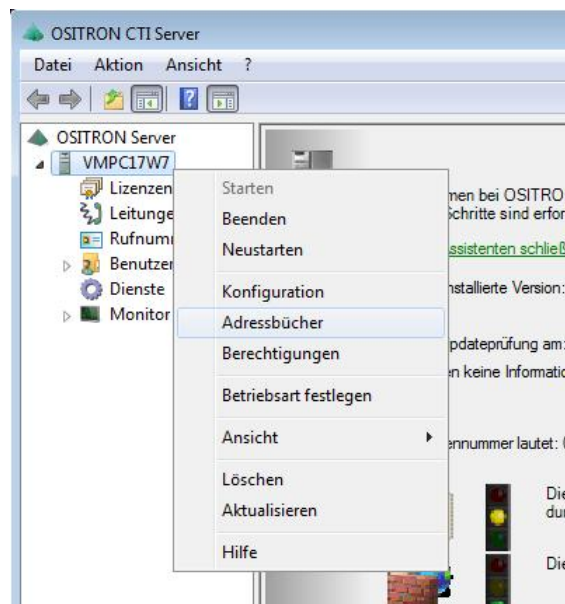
OSITRON CTI Server

Datei Aktion Ansicht ?

OSITRON Server
VMPC17W7
Lizenzen
Leitunge
Rufnumm
Benutzer
Dienste
Monitor

Starten
Beenden
Neustarten
Konfiguration
Adressbücher
Berechtigungen
Betriebsart festlegen
Ansicht
Löschen
Aktualisieren
Hilfe

men bei OSITRO
Schritte sind erfor
ssistenten schließ
nstallierte Version:
pdateprüfung am:
n keine Information
nnummer lautet:
Die
dur
Die